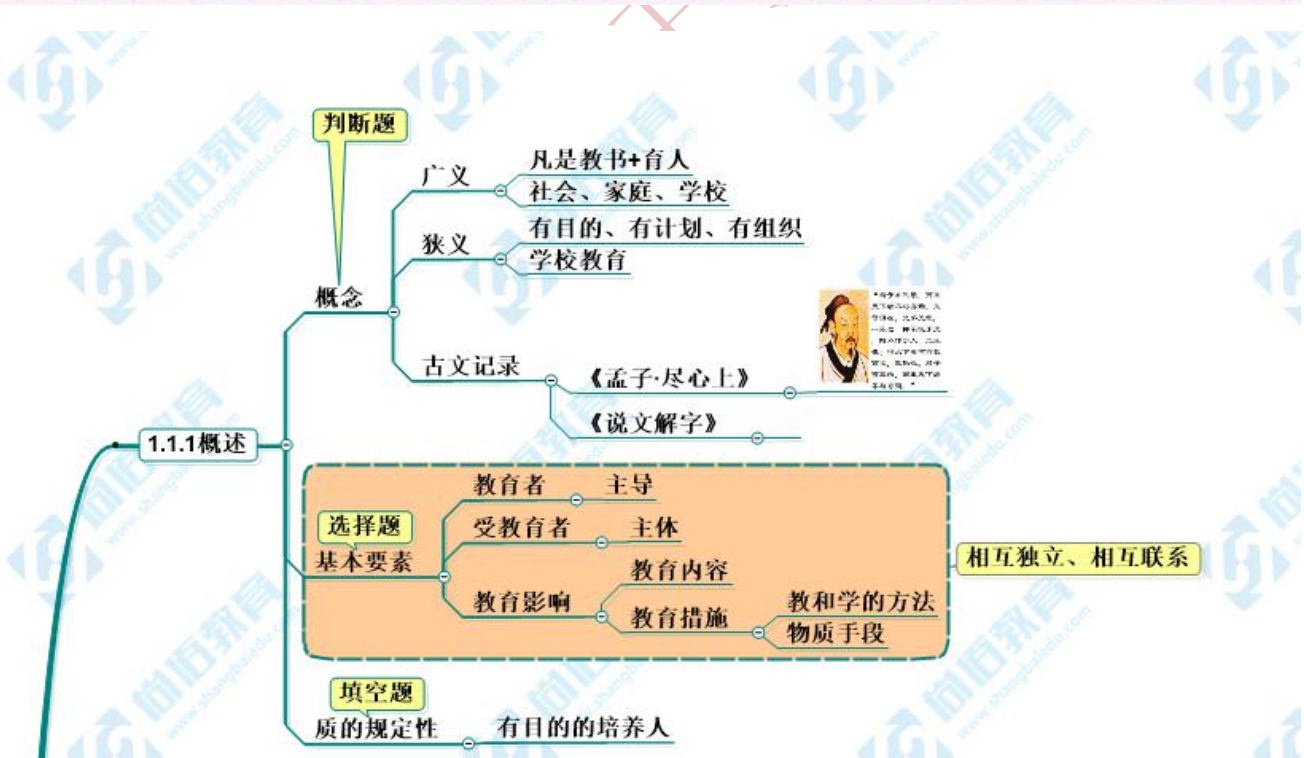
判断题

1.1.1概述

概念

广义
凡是教书+育人
社会、家庭、学校

狭义
有目的、有计划、有组织
学校教育

古文记录
《孟子·尽心上》
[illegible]
《说文解字》

选择题
基本要素
教育者 主导
受教育者 主体
教育影响
教育内容
教育措施
教和学的方法
物质手段

相互独立、相互联系

填空题
质的规定性 有目的的培养人

www.shangbaiedu.com 尚佰教育